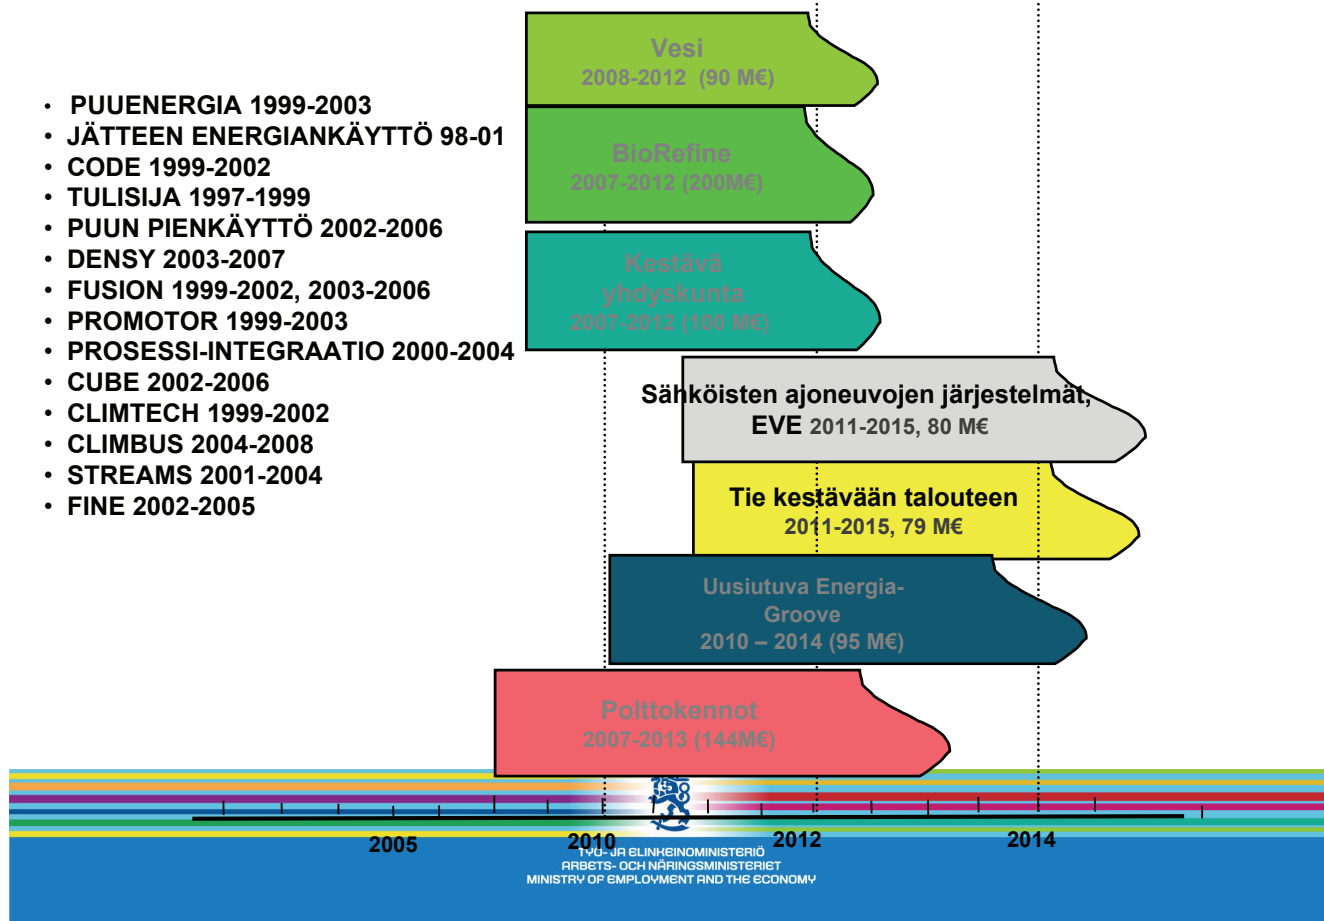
- PUUENERGIA 1999-2003
- JÄTTEEN ENERGIANKÄYTTÖ 98-01
- CODE 1999-2002
- TULISIJA 1997-1999
- PUUN PIENKÄYTTÖ 2002-2006
- DENSY 2003-2007
- FUSION 1999-2002, 2003-2006
- PROMOTOR 1999-2003
- PROSESSI-INTEGRAATIO 2000-2004
- CUBE 2002-2006
- CLIMTECH 1999-2002
- CLIMBUS 2004-2008
- STREAMS 2001-2004
- FINE 2002-2005

Vesi
2008-2012 (90 M€)

BioRefine
2007-2012 (200M€)

Kestävä yhdyskunta
2007-2012 (100 M€)

Sähköisten ajoneuvojen järjestelmät, EVE 2011-2015, 80 M€

Tie kestävään talouteen
2011-2015, 79 M€

Uusiutuva Energia-Groove
2010 – 2014 (95 M€)

Polttokennot
2007-2013 (144M€)

2005
2010
2012
2014

TYÖ- JA ELINKEINOMINISTERIÖ
ARBETS- OCH NÄRINGSMINISTERIET
MINISTRY OF EMPLOYMENT AND THE ECONOMY